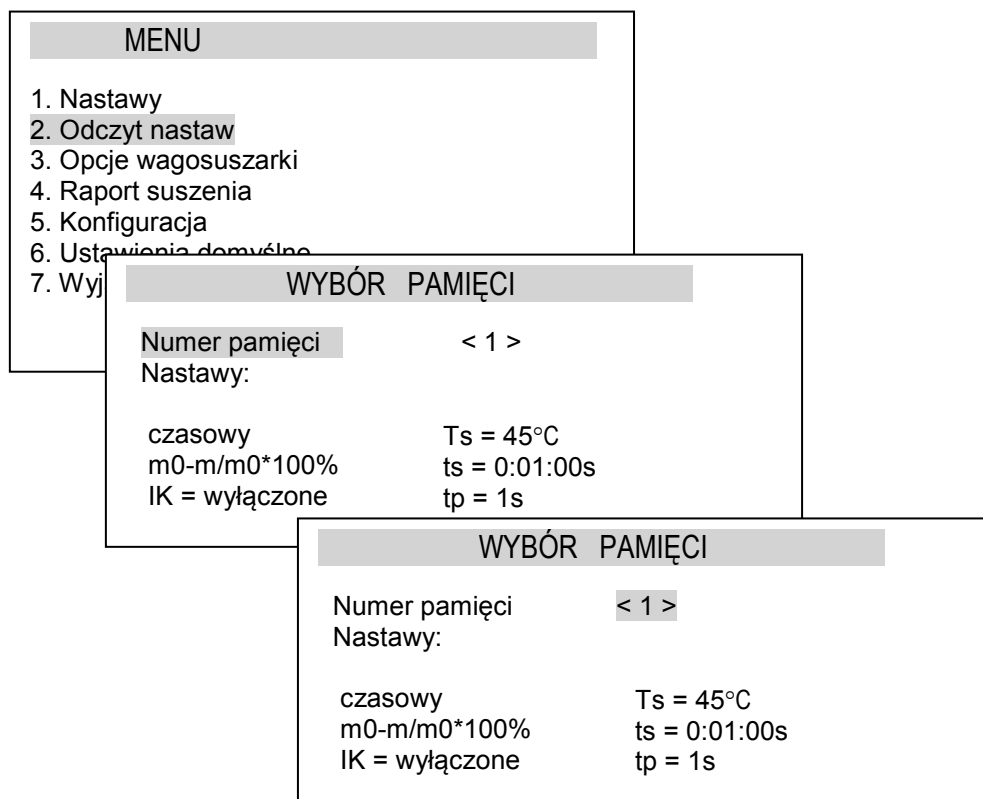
MENU

1. Nastawy
2. Odczyt nastaw
3. Opcje wagosuszarki
4. Raport suszenia
5. Konfiguracja
6. Ustaw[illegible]
7. Wyj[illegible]

WYBÓR PAMIĘCI

Numer pamięci < 1 >
Nastawy:

czasowy Ts = 45°C
m0-m/m0*100% ts = 0:01:00s
IK = wyłączone tp = 1s

WYBÓR PAMIĘCI

Numer pamięci < 1 >
Nastawy:

czasowy Ts = 45°C
m0-m/m0*100% ts = 0:01:00s
IK = wyłączone tp = 1s